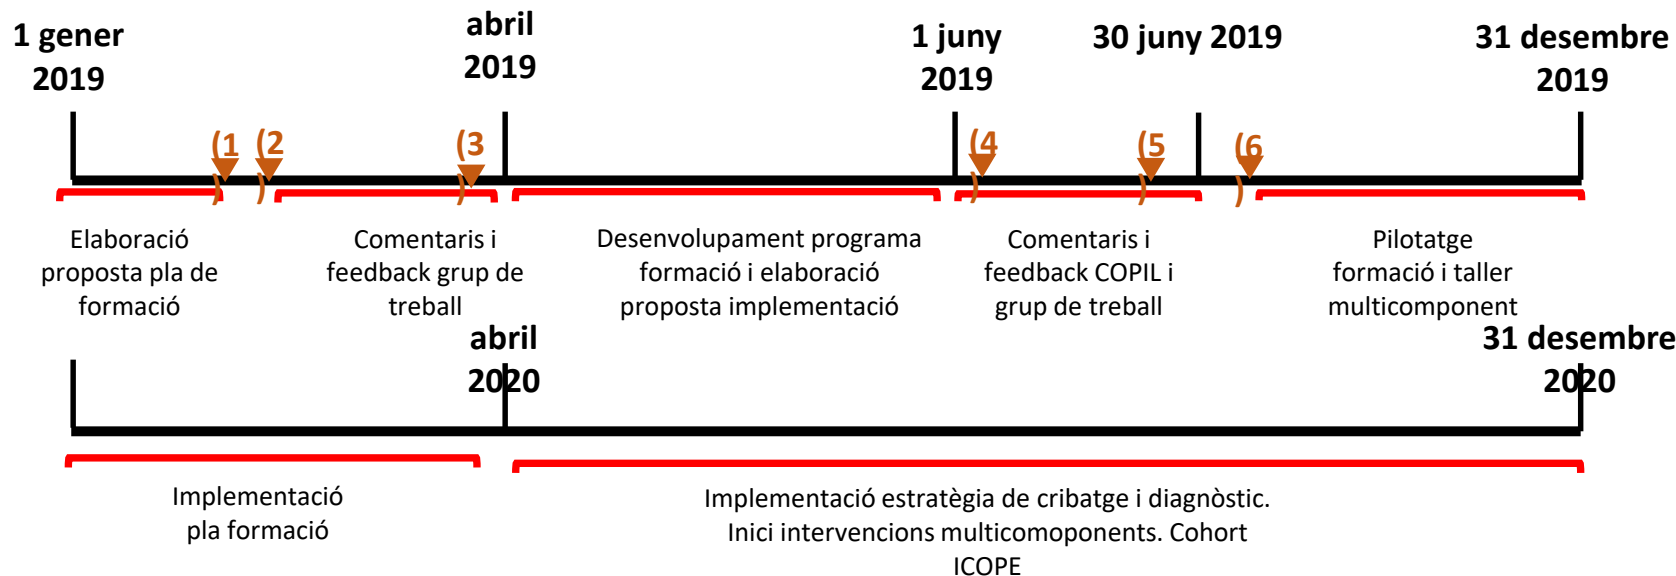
1 gener 2019

abril 2019

1 juny 2019

30 juny 2019

31 desembre 2019

(1 ) (2 ) (3 ) (4 ) (5 ) (6 )

Elaboració proposta pla de formació

Comentaris i feedback grup de treball

Desenvolupament programa formació i elaboració proposta implementació

Comentaris i feedback COPIL i grup de treball

Pilotatge formació i taller multicomponent

abril 2020

31 desembre 2020

Implementació pla formació

Implementació estratègia de cribatge i diagnòstic. Inici intervencions multicomoponents. Cohort ICOPE